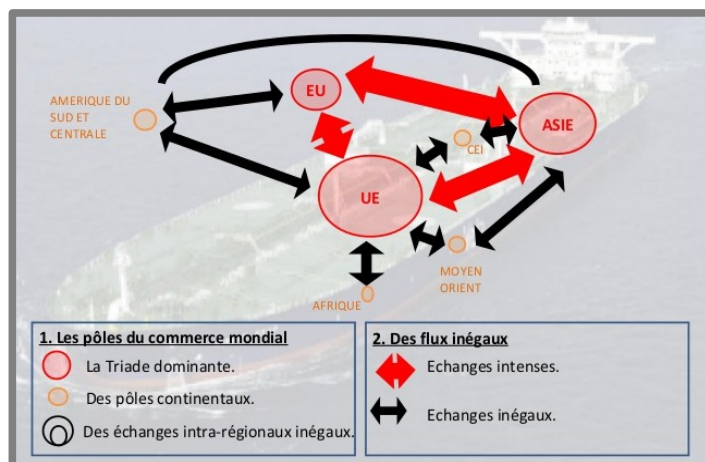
AMERIQUE DU SUD ET CENTRALE

EU

ASIE

CEI

UE

MOYEN ORIENT

AFRIQUE

1. Les pôles du commerce mondial

La Triade dominante.

Des pôles continentaux.

Des échanges intra-régionaux inégaux.

2. Des flux inégaux

Echanges intenses.

Echanges inégaux.